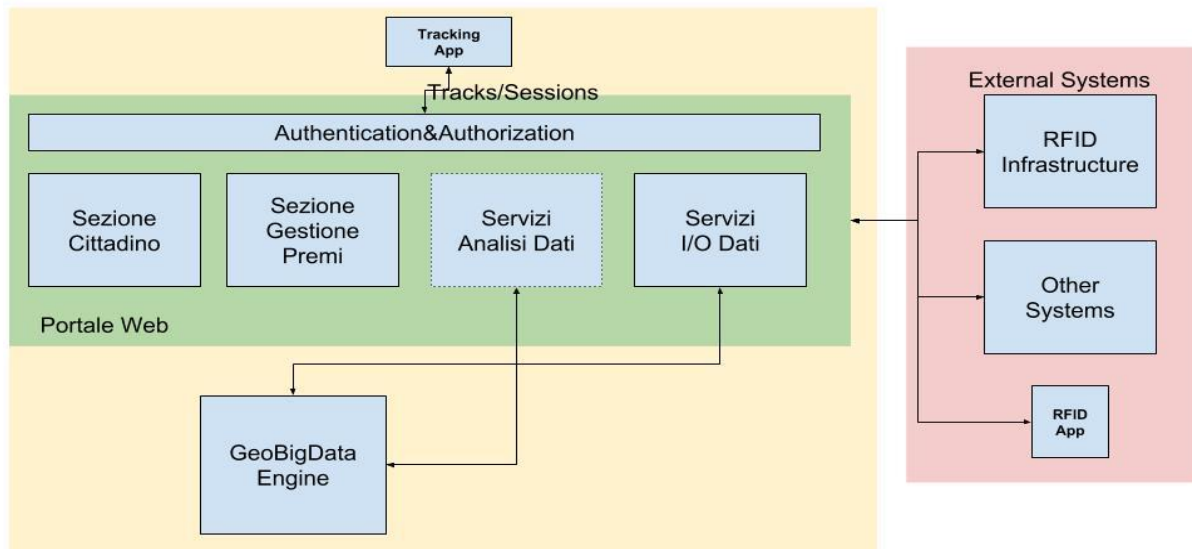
Tracking App

Tracks/Sessions

Authentication&Authorization

Sezione Cittadino

Sezione Gestione Premi

Servizi Analisi Dati

Servizi I/O Dati

Portale Web

GeoBigData Engine

External Systems

RFID Infrastructure

Other Systems

RFID App